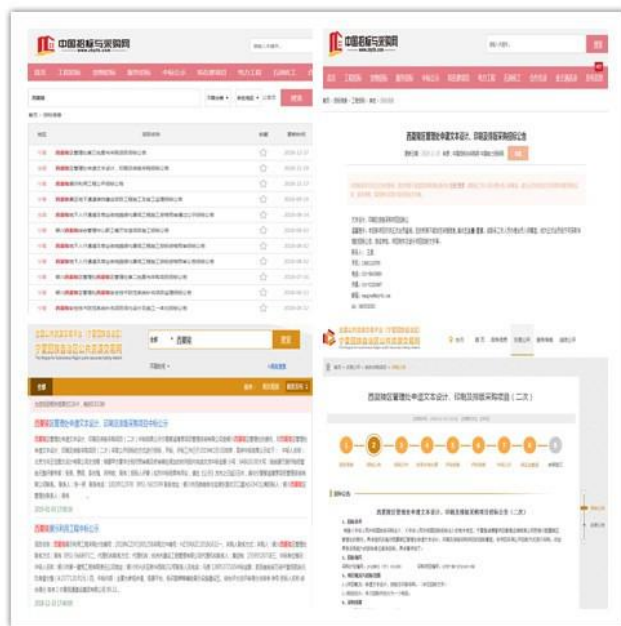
中国招标与采购网
www.chinabidding.com

中国招标与采购网
www.chinabidding.com

西夏陵区管理处申遗文本设计、印刷及排版采购项目公告

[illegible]

宁夏回族自治区公共资源交易网

西夏陵

西夏陵区管理处申遗文本设计、印刷及排版采购项目公示

宁夏回族自治区公共资源交易网

西夏陵区管理处申遗文本设计、印刷及排版采购项目（二次）

西夏陵区管理处申遗文本设计、印刷及排版采购项目公告（二次）